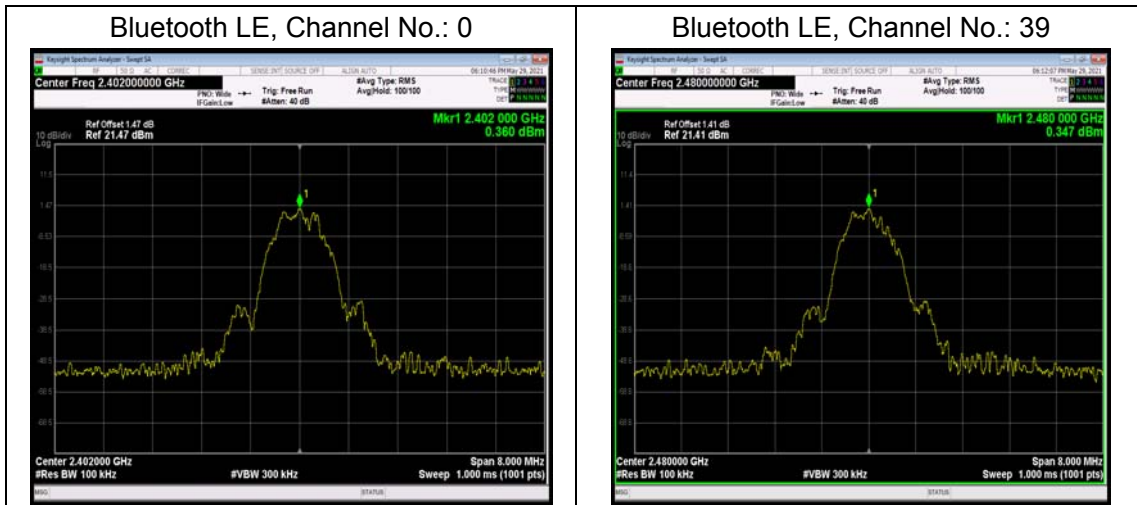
| Bluetooth LE, Channel No.: 0 | Bluetooth LE, Channel No.: 39 |
|---|---|
| Keysight Spectrum Analyzer - Swept SA<br>RF 50 Ω AC CORREC SENSE:INT SOURCE OFF ALIGN AUTO 06:10:46 PM May 29, 2021<br>Center Freq 2.402000000 GHz<br>PNO: Wide IFGain:Low Trig: Free Run #Atten: 40 dB #Avg Type: RMS Avg\|Hold: 100/100<br>TRACE 1 2 3 4 5 6 TYPE M DET P N N N N N<br>Ref Offset 1.47 dB<br>10 dB/div Ref 21.47 dBm<br>Log<br>Mkr1 2.402 000 GHz 0.360 dBm<br>11.5<br>1.47<br>-8.53<br>-18.5<br>-28.5<br>-38.5<br>-48.5<br>-58.5<br>-68.5<br>1<br>Center 2.402000 GHz<br>#Res BW 100 kHz #VBW 300 kHz<br>Span 8.000 MHz<br>Sweep 1.000 ms (1001 pts)<br>MSG STATUS | Keysight Spectrum Analyzer - Swept SA<br>RF 50 Ω AC CORREC SENSE:INT SOURCE OFF ALIGN AUTO 06:12:07 PM May 29, 2021<br>Center Freq 2.480000000 GHz<br>PNO: Wide IFGain:Low Trig: Free Run #Atten: 40 dB #Avg Type: RMS Avg\|Hold: 100/100<br>TRACE 1 2 3 4 5 6 TYPE M DET P N N N N N<br>Ref Offset 1.41 dB<br>10 dB/div Ref 21.41 dBm<br>Log<br>Mkr1 2.480 000 GHz 0.347 dBm<br>11.4<br>1.41<br>-8.59<br>-18.6<br>-28.6<br>-38.6<br>-48.6<br>-58.6<br>-68.6<br>1<br>Center 2.480000 GHz<br>#Res BW 100 kHz #VBW 300 kHz<br>Span 8.000 MHz<br>Sweep 1.000 ms (1001 pts)<br>MSG STATUS |